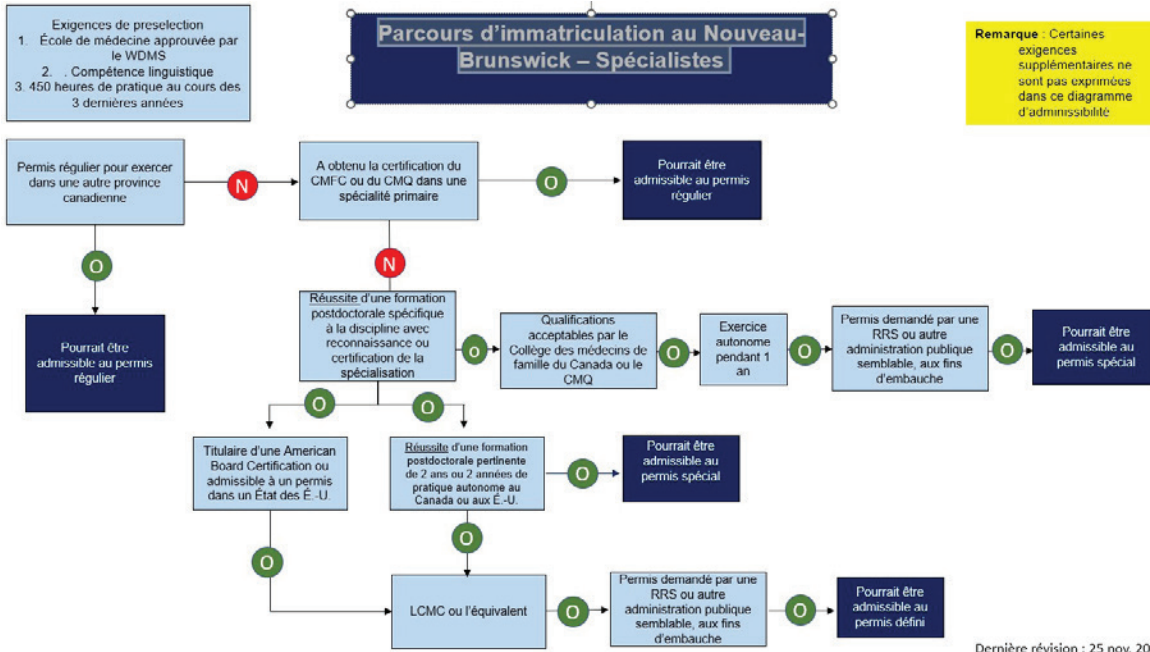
Exigences de preselection
1. École de médecine approuvée par le WDMS
2. . Compétence linguistique
3. 450 heures de pratique au cours des 3 dernières années

Parcours d'immatriculation au Nouveau-Brunswick – Spécialistes

Remarque : Certaines exigences supplémentaires ne sont pas exprimées dans ce diagramme d'admissibilité

Permis régulier pour exercer dans une autre province canadienne

N

A obtenu la certification du CMFC ou du CMQ dans une spécialité primaire

O

Pourrait être admissible au permis régulier

O

Pourrait être admissible au permis régulier

N

Réussite d'une formation postdoctorale spécifique à la discipline avec reconnaissance ou certification de la spécialisation

O

Qualifications acceptables par le Collège des médecins de famille du Canada ou le CMQ

O

Exercice autonome pendant 1 an

O

Permis demandé par une RRS ou autre administration publique semblable, aux fins d'embauche

O

Pourrait être admissible au permis spécial

O

O

Titulaire d'une American Board Certification ou admissible à un permis dans un État des É.-U.

Réussite d'une formation postdoctorale pertinente de 2 ans ou 2 années de pratique autonome au Canada ou aux É.-U.

O

Pourrait être admissible au permis spécial

O

O

LCMC ou l'équivalent

O

Permis demandé par une RRS ou autre administration publique semblable, aux fins d'embauche

O

Pourrait être admissible au permis défini

Dernière révision : 25 nov. 20